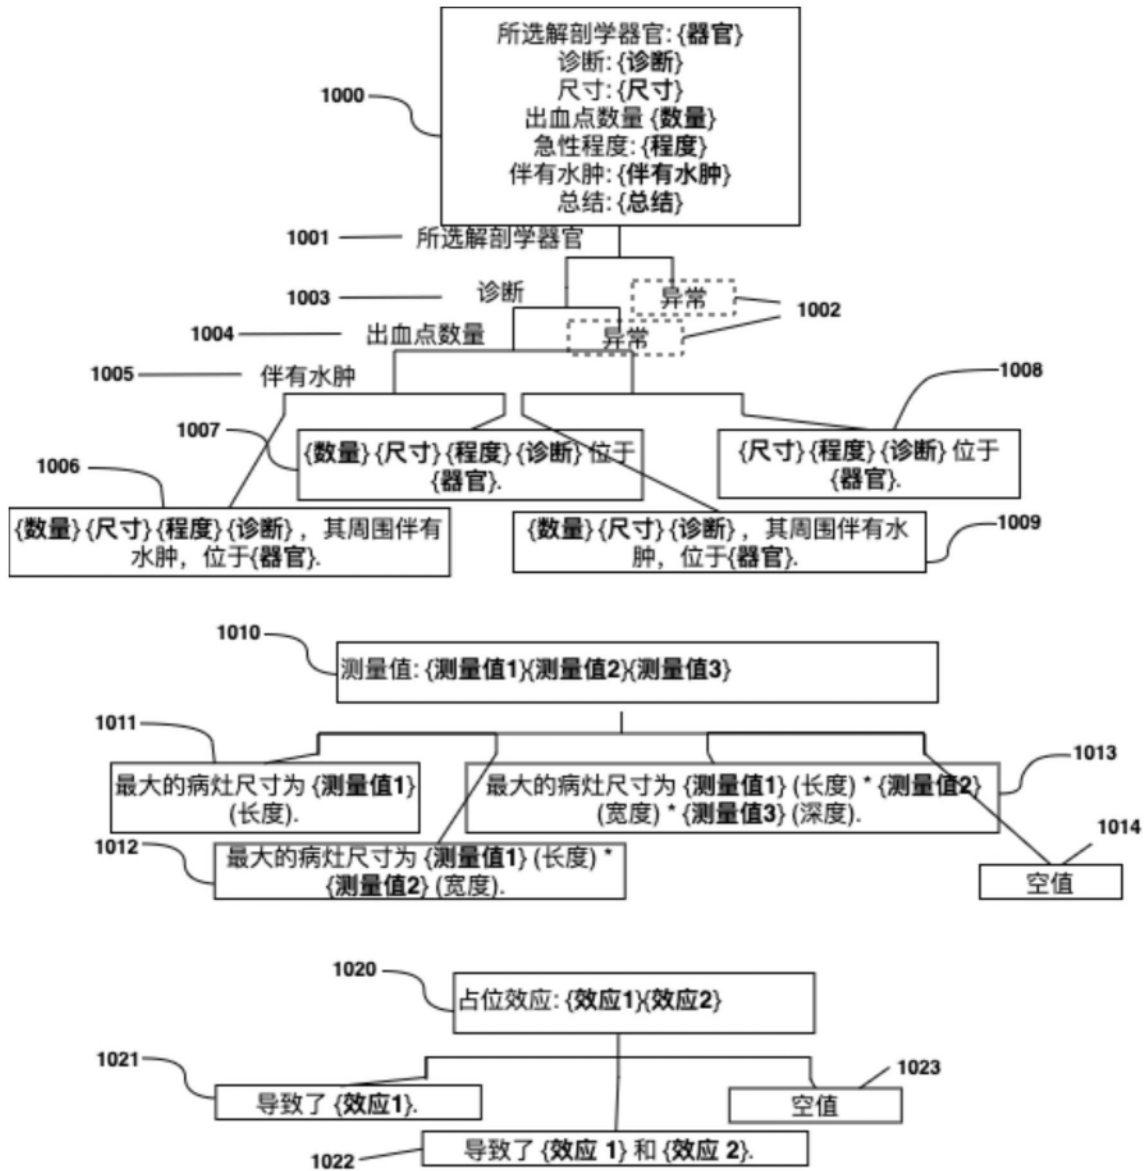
所选解剖学器官: {器官}
诊断: {诊断}
尺寸: {尺寸}
出血点数量 {数量}
急性程度: {程度}
伴有水肿: {伴有水肿}
总结: {总结}

1000

1001 所选解剖学器官

1003 诊断

异常

1002

1004 出血点数量

异常

1005 伴有水肿

1007

{数量} {尺寸} {程度} {诊断} 位于 {器官}.

1008

{尺寸} {程度} {诊断} 位于 {器官}.

1006

{数量} {尺寸} {程度} {诊断}，其周围伴有水肿，位于{器官}.

{数量} {尺寸} {诊断}，其周围伴有水肿，位于{器官}.

1009

1010

测量值: {测量值1}{测量值2}{测量值3}

1011

最大的病灶尺寸为 {测量值1} (长度).

最大的病灶尺寸为 {测量值1} (长度) * {测量值2} (宽度) * {测量值3} (深度).

1013

1012

最大的病灶尺寸为 {测量值1} (长度) * {测量值2} (宽度).

1014

空值

1020

占位效应: {效应1}{效应2}

1021

导致了 {效应1}.

1023

空值

导致了 {效应 1} 和 {效应 2}.

1022